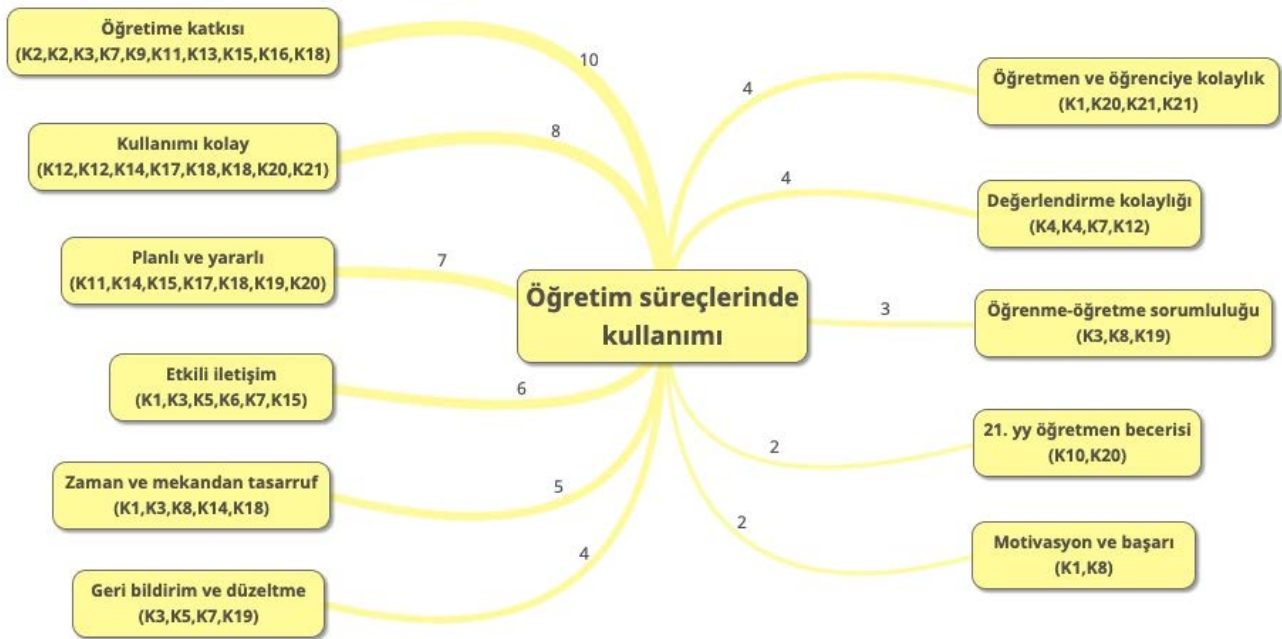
Öğretim süreçlerinde kullanımı

Öğretime katkısı
(K2,K2,K3,K7,K9,K11,K13,K15,K16,K18)

10

Kullanımı kolay
(K12,K12,K14,K17,K18,K18,K20,K21)

8

Planlı ve yararlı
(K11,K14,K15,K17,K18,K19,K20)

7

Etkili iletişim
(K1,K3,K5,K6,K7,K15)

6

Zaman ve mekandan tasarruf
(K1,K3,K8,K14,K18)

5

Geri bildirim ve düzeltme
(K3,K5,K7,K19)

4

4

Öğretmen ve öğrenciye kolaylık
(K1,K20,K21,K21)

4

Değerlendirme kolaylığı
(K4,K4,K7,K12)

3

Öğrenme-öğretme sorumluluğu
(K3,K8,K19)

2

21. yy öğretmen becerisi
(K10,K20)

2

Motivasyon ve başarı
(K1,K8)